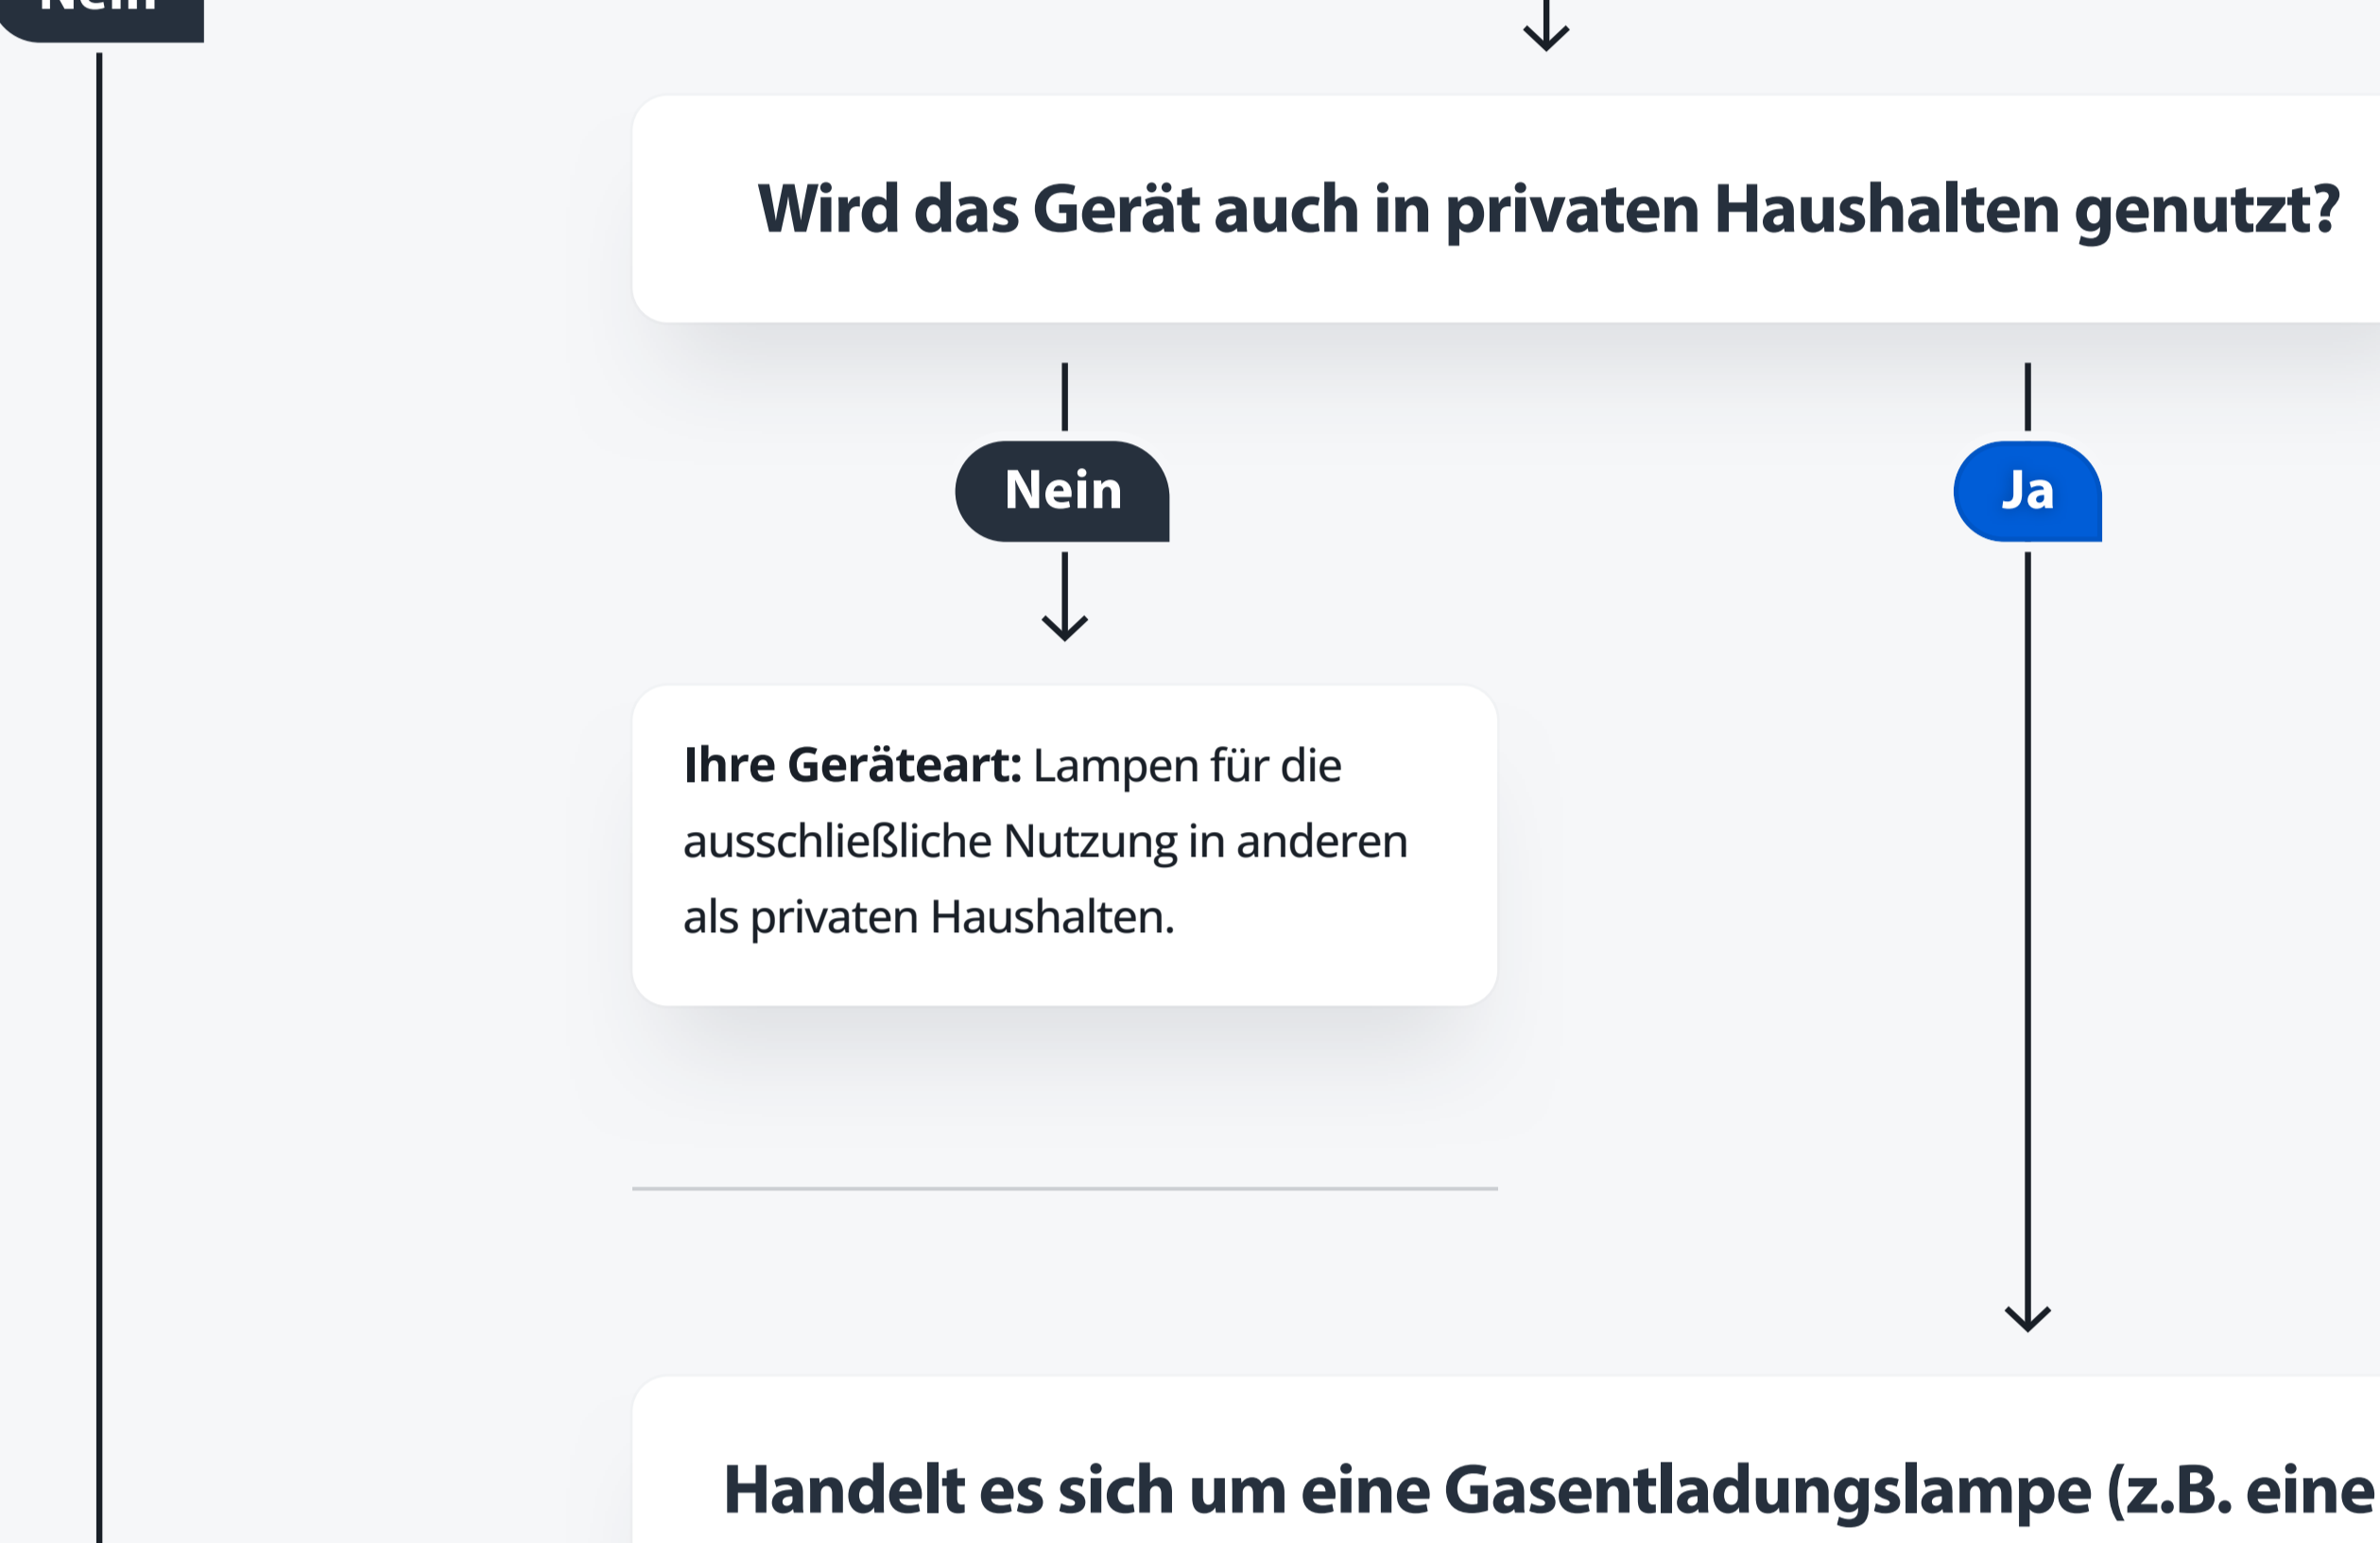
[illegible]

Wird das Gerät auch in privaten Haushalten genutzt?

Nein

Ja

**Ihre Geräteart:** Lampen für die ausschließliche Nutzung in anderen als privaten Haushalten.

Handelt es sich um eine Gasentladungslampe (z.B. eine